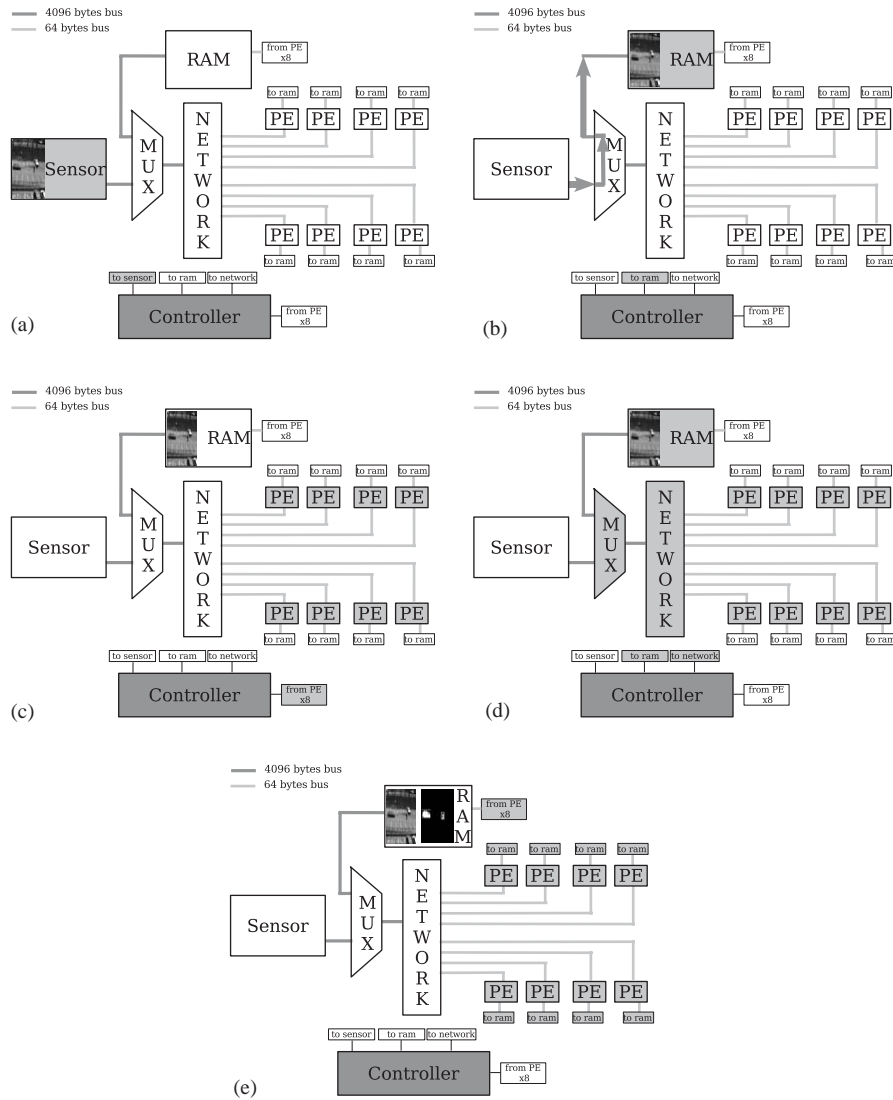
4096 bytes bus
64 bytes bus

RAM
from PE x8
to ram to ram to ram to ram
PE PE PE PE
Sensor
M U X
N E T W O R K
PE PE PE PE
to ram to ram to ram to ram
to sensor to ram to network
Controller
from PE x8
(a)

4096 bytes bus
64 bytes bus

RAM
from PE x8
to ram to ram to ram to ram
PE PE PE PE
Sensor
M U X
N E T W O R K
PE PE PE PE
to ram to ram to ram to ram
to sensor to ram to network
Controller
from PE x8
(b)

4096 bytes bus
64 bytes bus

RAM
from PE x8
to ram to ram to ram to ram
PE PE PE PE
Sensor
M U X
N E T W O R K
PE PE PE PE
to ram to ram to ram to ram
to sensor to ram to network
Controller
from PE x8
(c)

4096 bytes bus
64 bytes bus

RAM
from PE x8
to ram to ram to ram to ram
PE PE PE PE
Sensor
M U X
N E T W O R K
PE PE PE PE
to ram to ram to ram to ram
to sensor to ram to network
Controller
from PE x8
(d)

4096 bytes bus
64 bytes bus

R A M
from PE x8
to ram to ram to ram to ram
PE PE PE PE
Sensor
M U X
N E T W O R K
PE PE PE PE
to ram to ram to ram to ram
to sensor to ram to network
Controller
from PE x8
(e)